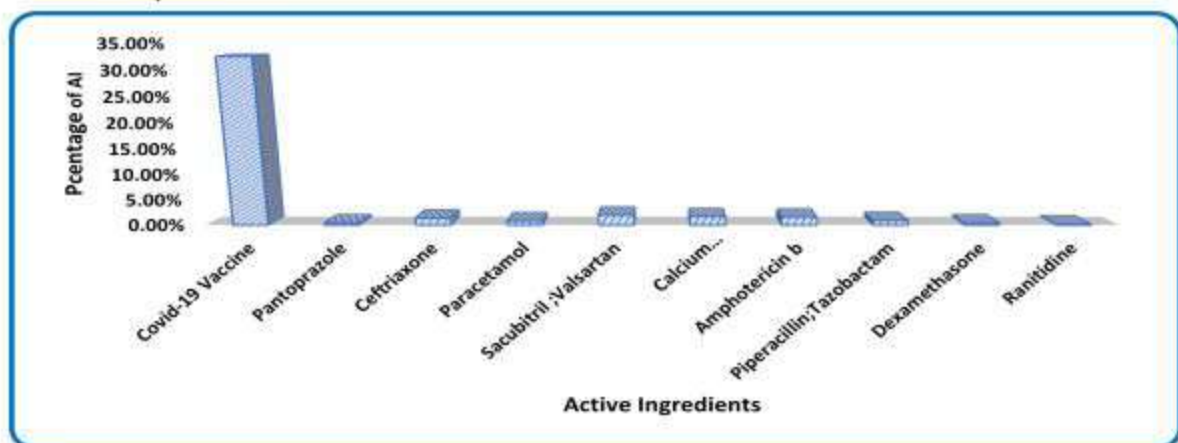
35.00%
30.00%
25.00%
20.00%
15.00%
10.00%
5.00%
0.00%

Pcentage of AI

Covid-19 Vaccine
Pantoprazole
Ceftriaxone
Paracetamol
Sacubitril ;Valsartan
Calcium...
Amphotericin b
Piperacillin;Tazobactam
Dexamethasone
Ranitidine

Active Ingredients